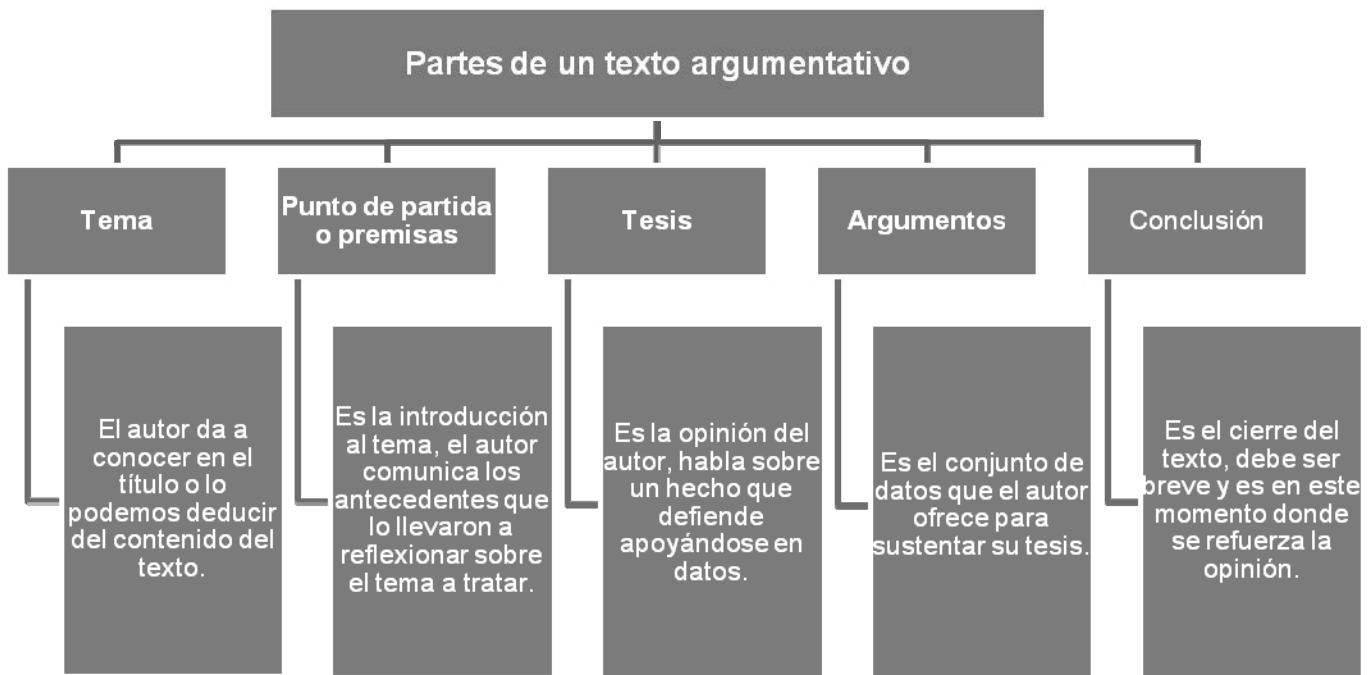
Partes de un texto argumentativo

Tema

El autor da a conocer en el título o lo podemos deducir del contenido del texto.

Punto de partida o premisas

Es la introducción al tema, el autor comunica los antecedentes que lo llevaron a reflexionar sobre el tema a tratar.

Tesis

Es la opinión del autor, habla sobre un hecho que defiende apoyándose en datos.

Argumentos

Es el conjunto de datos que el autor ofrece para sustentar su tesis.

Conclusión

Es el cierre del texto, debe ser breve y es en este momento donde se refuerza la opinión.